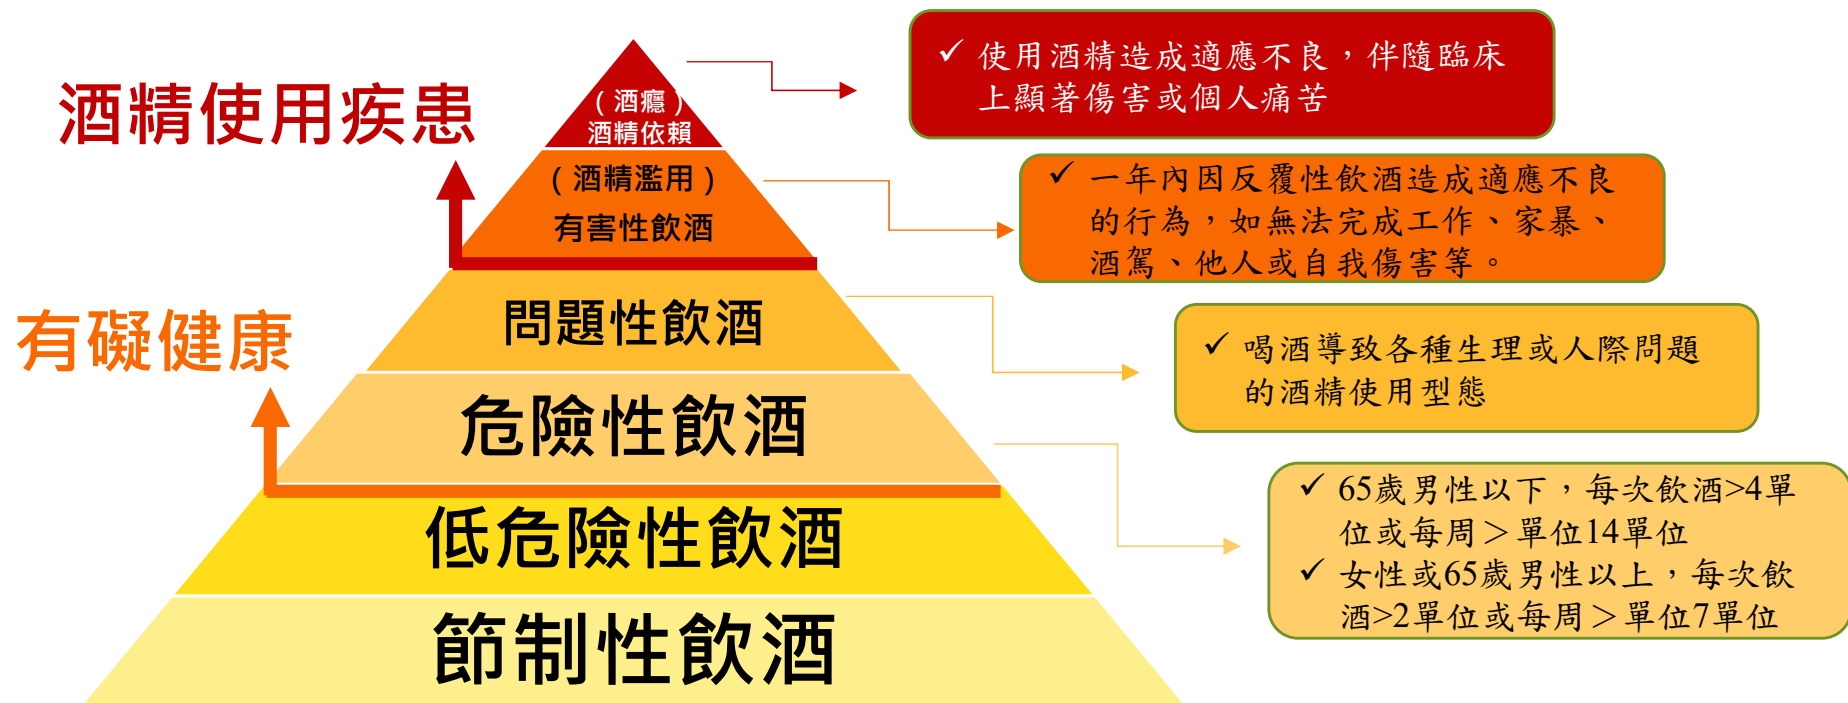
酒精使用疾患

（酒癮）
酒精依賴

（酒精濫用）
有害性飲酒

有礙健康

問題性飲酒

危險性飲酒

低危險性飲酒

節制性飲酒

✓ 使用酒精造成適應不良，伴隨臨床上顯著傷害或個人痛苦

✓ 一年內因反覆性飲酒造成適應不良的行為，如無法完成工作、家暴、酒駕、他人或自我傷害等。

✓ 喝酒導致各種生理或人際問題的酒精使用型態

✓ 65歲男性以下，每次飲酒>4單位或每周＞單位14單位
✓ 女性或65歲男性以上，每次飲酒>2單位或每周＞單位7單位